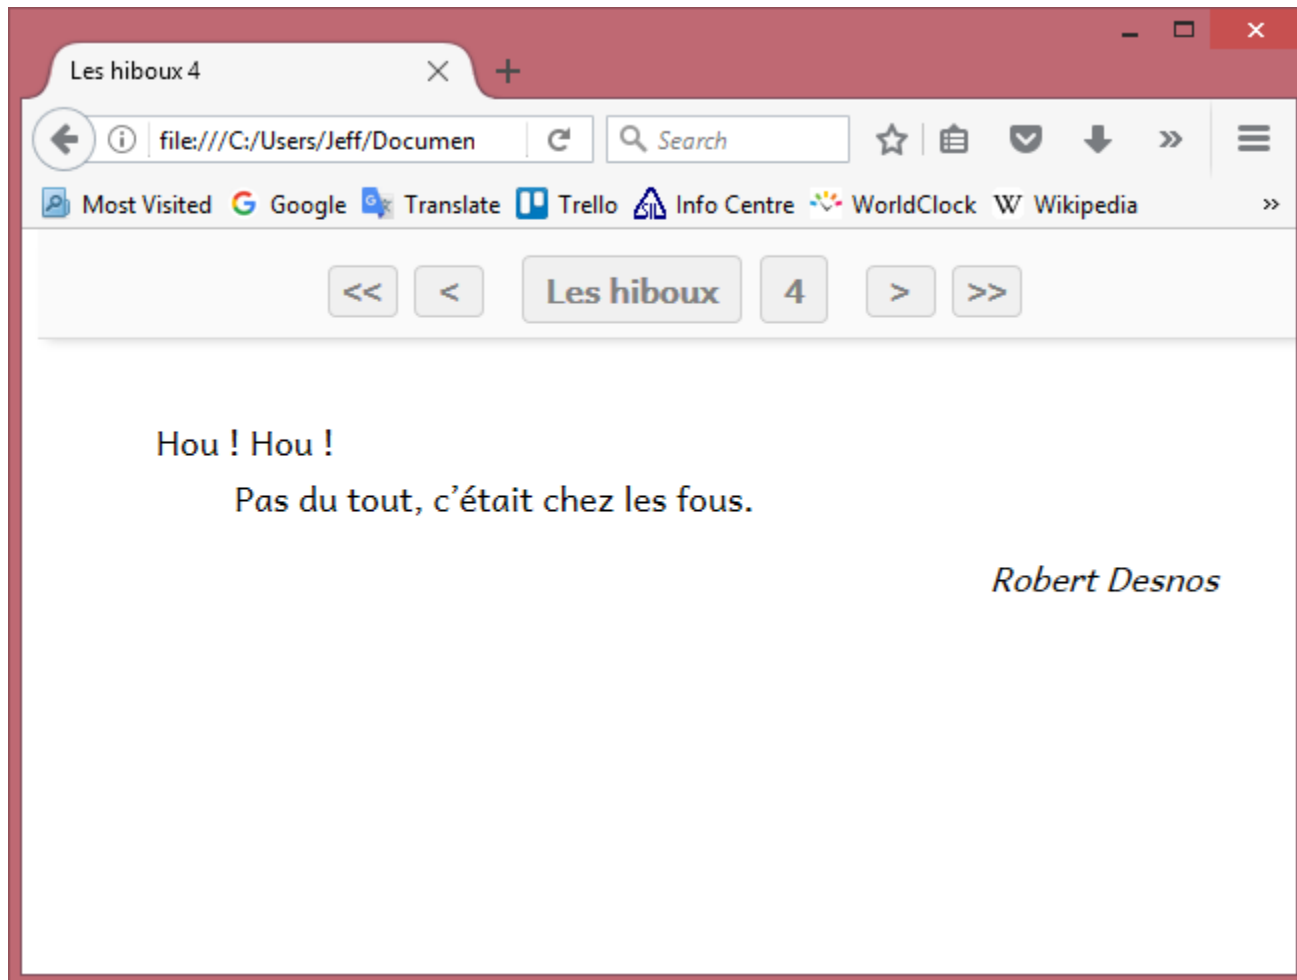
Les hiboux 4

file:///C:/Users/Jeff/Documen

Search

Most Visited Google Translate Trello Info Centre WorldClock Wikipedia

<< < Les hiboux 4 > >>

Hou ! Hou !
Pas du tout, c'était chez les fous.

Robert Desnos